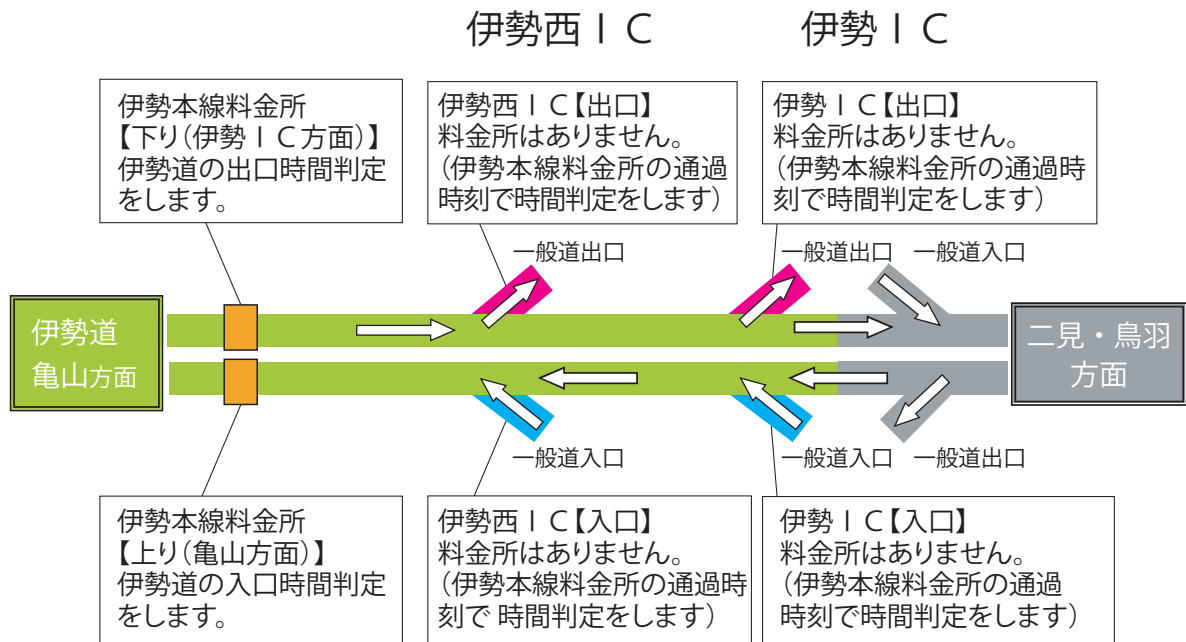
伊勢西ＩＣ

伊勢ＩＣ

伊勢本線料金所
【下り（伊勢ＩＣ方面）】
伊勢道の出口時間判定をします。

伊勢西ＩＣ【出口】
料金所はありません。
（伊勢本線料金所の通過時刻で時間判定をします）

伊勢ＩＣ【出口】
料金所はありません。
（伊勢本線料金所の通過時刻で時間判定をします）

一般道出口

一般道出口

一般道入口

伊勢道
亀山方面

二見・鳥羽
方面

一般道入口

一般道入口

一般道出口

伊勢本線料金所
【上り（亀山方面）】
伊勢道の入口時間判定をします。

伊勢西ＩＣ【入口】
料金所はありません。
（伊勢本線料金所の通過時刻で 時間判定をします）

伊勢ＩＣ【入口】
料金所はありません。
（伊勢本線料金所の通過時刻で時間判定をします）